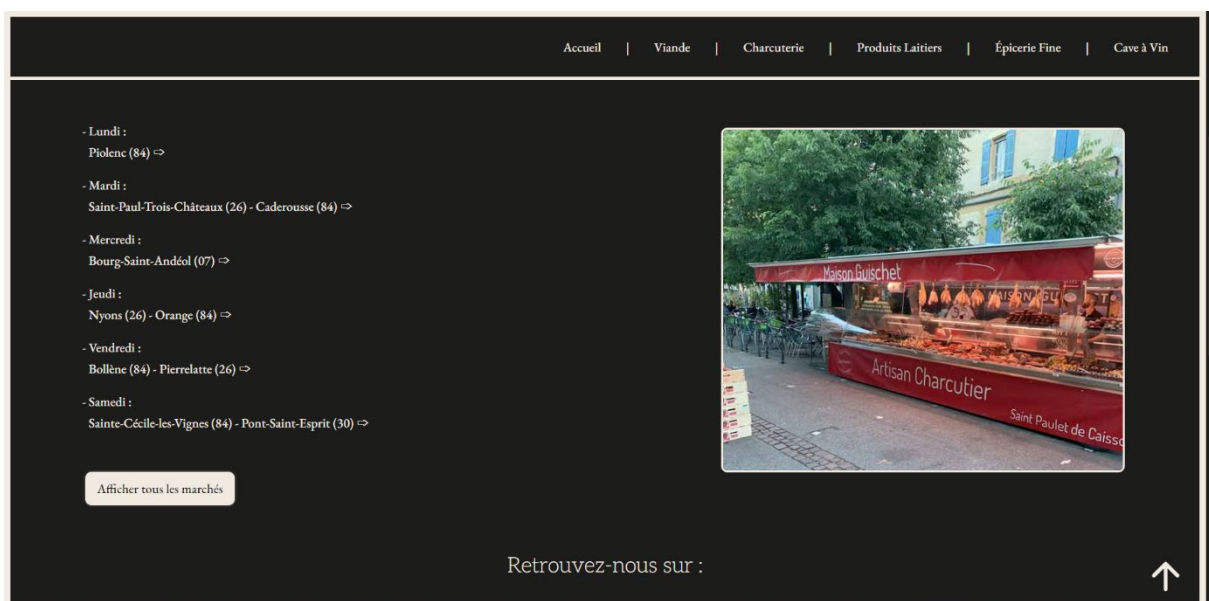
Accueil | Viande | Charcuterie | Produits Laitiers | Épicerie Fine | Cave à Vin

- Lundi :
Piolenc (84) ⇨

- Mardi :
Saint-Paul-Trois-Châteaux (26) - Caderousse (84) ⇨

- Mercredi :
Bourg-Saint-Andéol (07) ⇨

- Jeudi :
Nyons (26) - Orange (84) ⇨

- Vendredi :
Bollène (84) - Pierrelatte (26) ⇨

- Samedi :
Sainte-Cécile-les-Vignes (84) - Pont-Saint-Esprit (30) ⇨

Afficher tous les marchés

Maison Guischet
MAISON GU
Artisan Charcutier
Saint Paulet de Caiss

Retrouvez-nous sur :